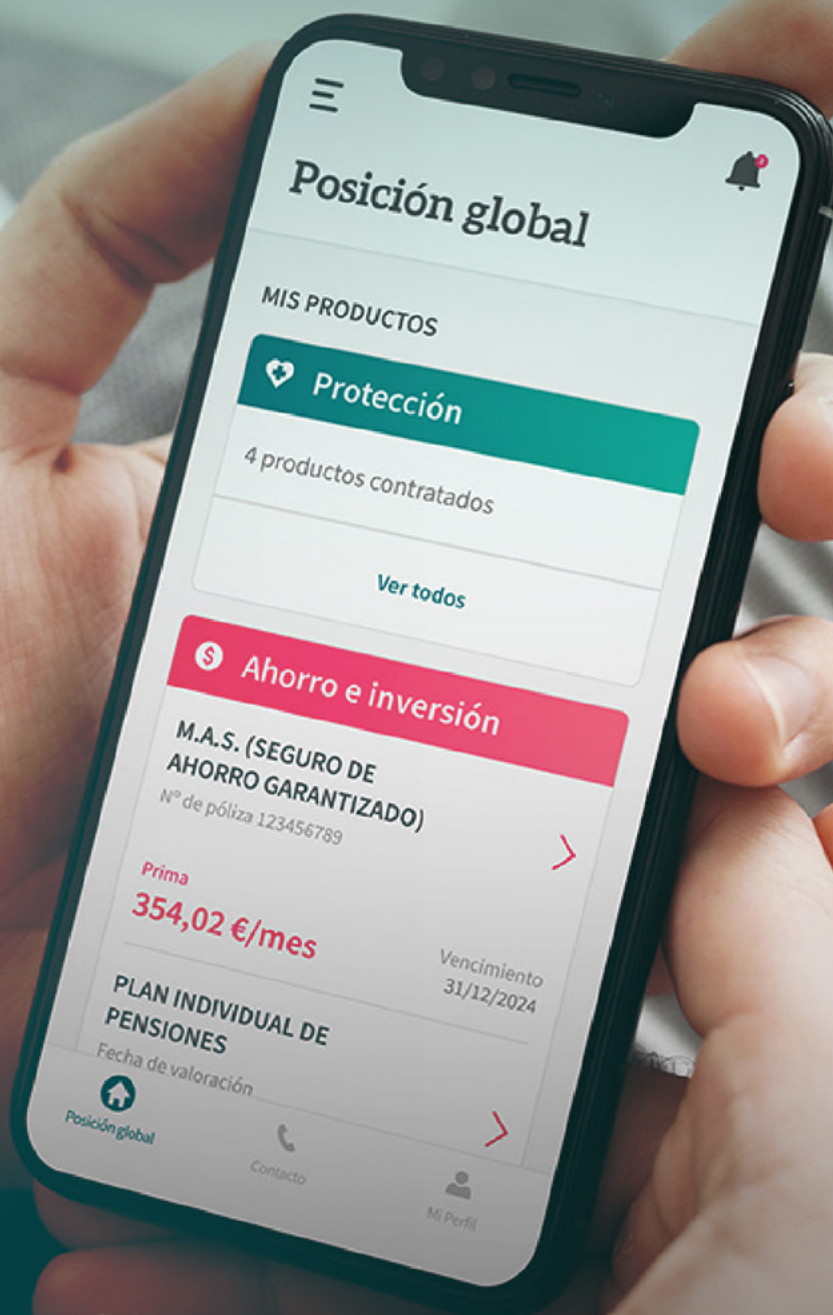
Posición global

MIS PRODUCTOS

Protección

4 productos contratados

Ver todos

Ahorro e inversión

M.A.S. (SEGURO DE AHORRO GARANTIZADO)

Nº de póliza 123456789

Prima

354,02 €/mes

Vencimiento 31/12/2024

PLAN INDIVIDUAL DE PENSIONES

Fecha de valoración

Posición global

Contacto

Mi Perfil